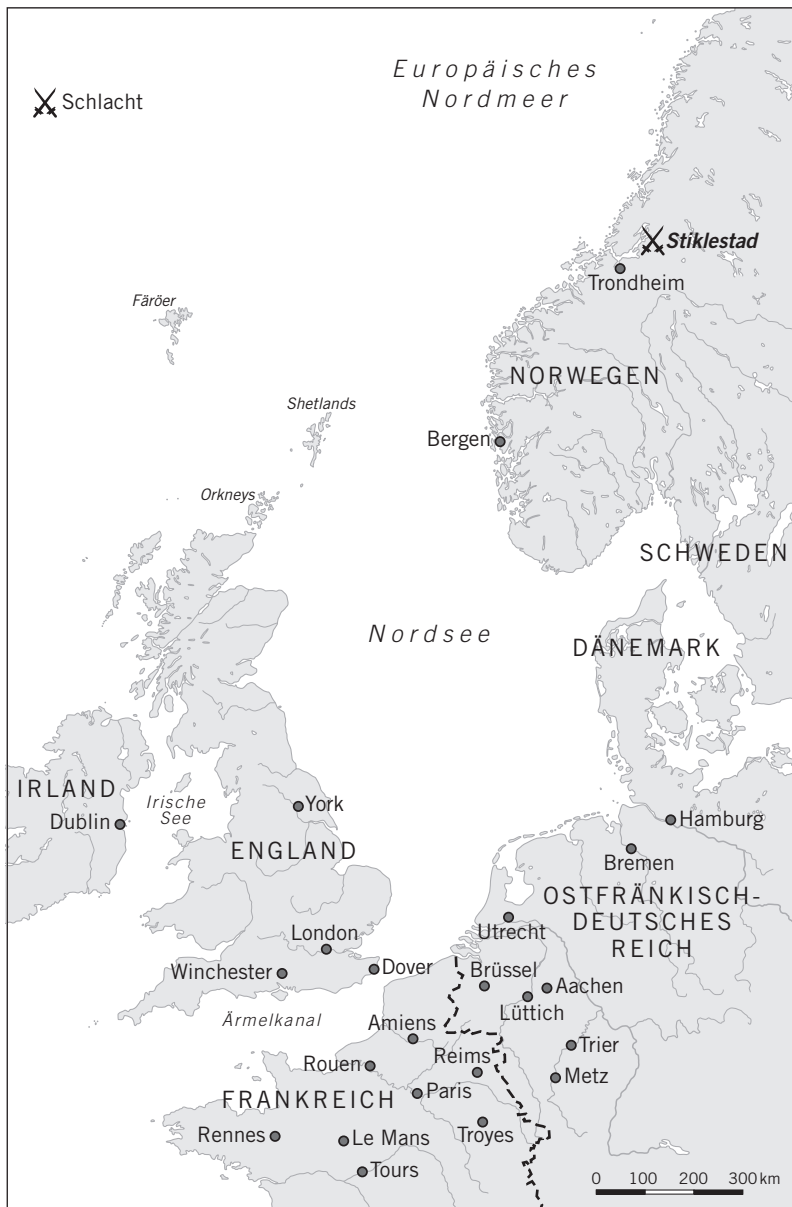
Schlacht

Europäisches Nordmeer

Stiklestad

Trondheim

Färöer

NORWEGEN

Shetlands

Bergen

Orkneys

SCHWEDEN

Nordsee

DÄNEMARK

IRLAND

Irische See

York

Dublin

Hamburg

ENGLAND

Bremen

OSTFRÄNKISCH-DEUTSCHES REICH

London

Utrecht

Winchester

Dover

Brüssel

Aachen

Lüttich

Ärmelkanal

Amiens

Trier

Rouen

Reims

Metz

FRANKREICH

Paris

Rennes

Le Mans

Troyes

Tours

0 100 200 300 km